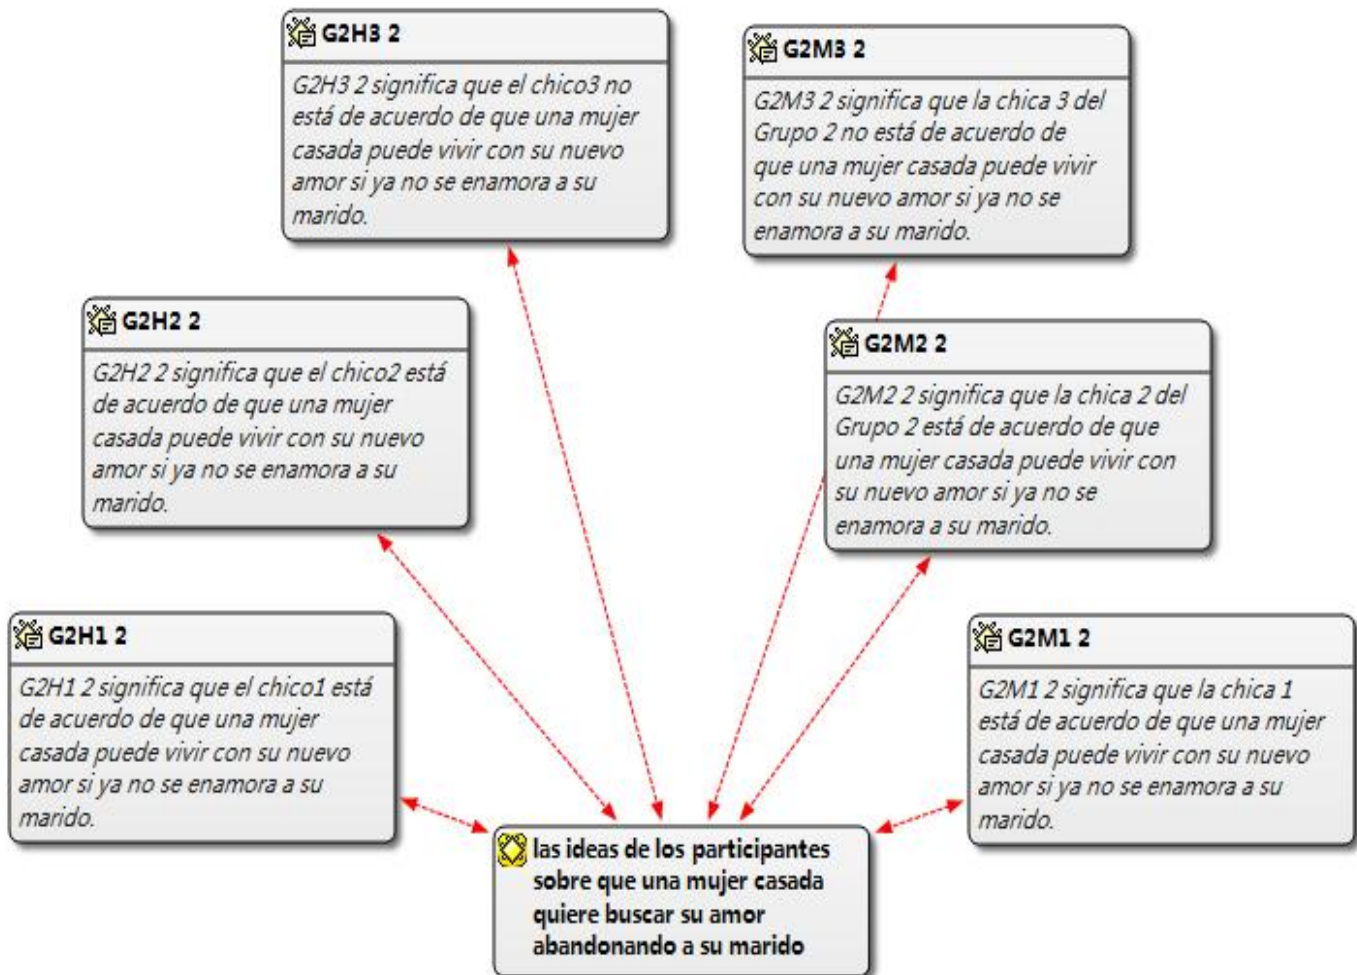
G2H3 2

G2H3 2 significa que el chico3 no está de acuerdo de que una mujer casada puede vivir con su nuevo amor si ya no se enamora a su marido.

G2M3 2

G2M3 2 significa que la chica 3 del Grupo 2 no está de acuerdo de que una mujer casada puede vivir con su nuevo amor si ya no se enamora a su marido.

G2H2 2

G2H2 2 significa que el chico2 está de acuerdo de que una mujer casada puede vivir con su nuevo amor si ya no se enamora a su marido.

G2M2 2

G2M2 2 significa que la chica 2 del Grupo 2 está de acuerdo de que una mujer casada puede vivir con su nuevo amor si ya no se enamora a su marido.

G2H1 2

G2H1 2 significa que el chico1 está de acuerdo de que una mujer casada puede vivir con su nuevo amor si ya no se enamora a su marido.

G2M1 2

G2M1 2 significa que la chica 1 está de acuerdo de que una mujer casada puede vivir con su nuevo amor si ya no se enamora a su marido.

las ideas de los participantes sobre que una mujer casada quiere buscar su amor abandonando a su marido